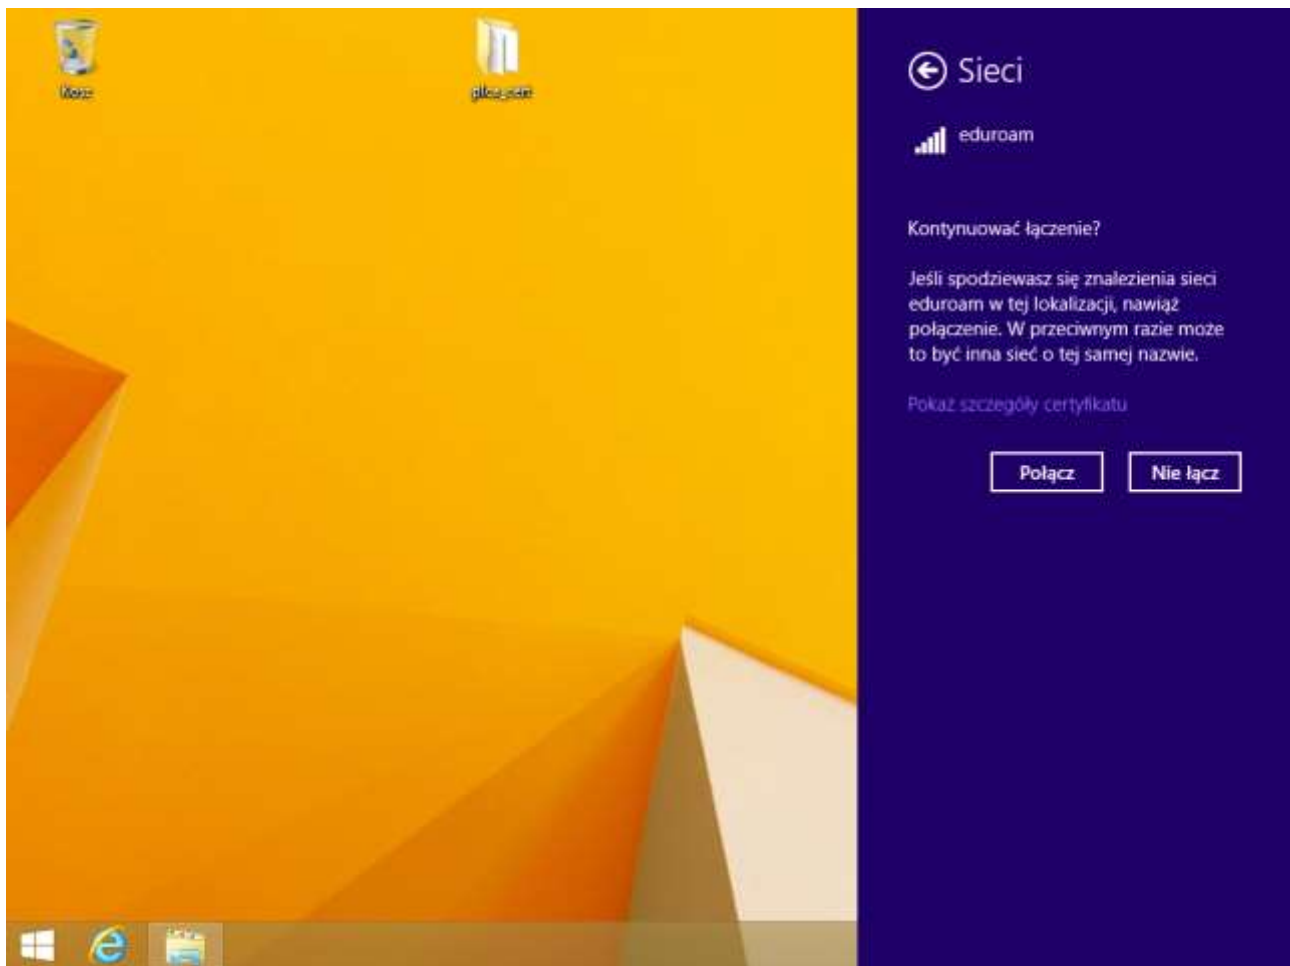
Kosz

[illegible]

Sieci

eduroam

Kontynuować łączenie?

Jeśli spodziewasz się znalezienia sieci eduroam w tej lokalizacji, nawiąż połączenie. W przeciwnym razie może to być inna sieć o tej samej nazwie.

Pokaż szczegóły certyfikatu

Połącz

Nie łącz